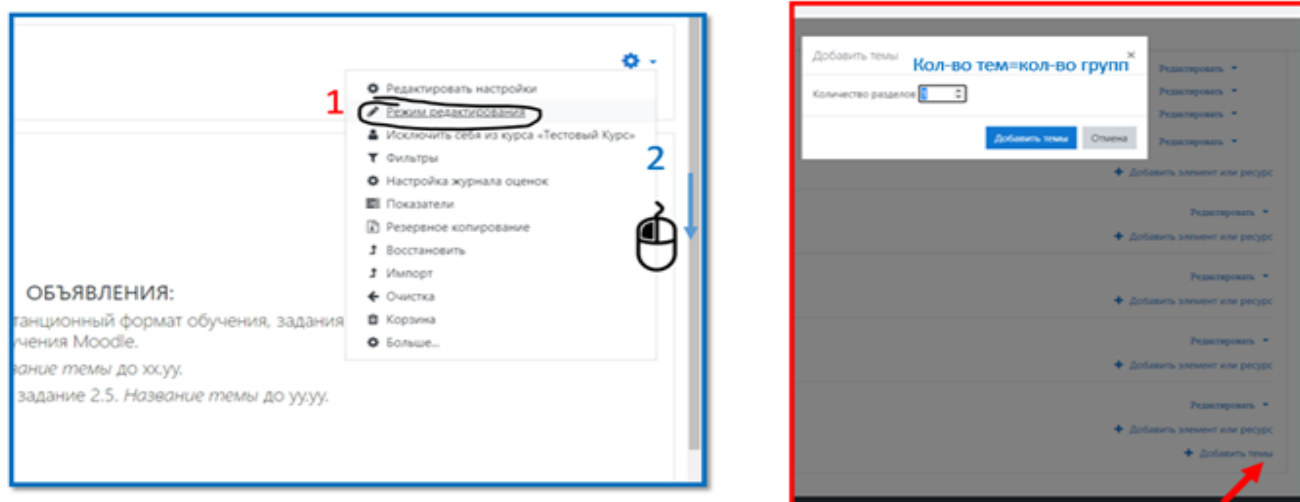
Редактировать настройки
1
Режим редактирования
Исключить себя из курса «Тестовый Курс»
Фильтры
2
Настройка журнала оценок
Показатели
Резервное копирование
Восстановить
Импорт
Очистка
Корзина
Больше...

ОБЪЯВЛЕНИЯ:
танционный формат обучения, задания
учения Moodle.
зание темы до xx.yy.
задание 2.5. Название темы до yy.yy.

Добавить темы
Кол-во тем=кол-во групп
×
Количество разделов 1
Добавить темы
Отмена

Редактировать
Редактировать
Редактировать
Редактировать
Добавить элемент или ресурс
Редактировать
Добавить элемент или ресурс
Редактировать
Добавить элемент или ресурс
Редактировать
Добавить элемент или ресурс
Редактировать
Добавить элемент или ресурс
Добавить темы